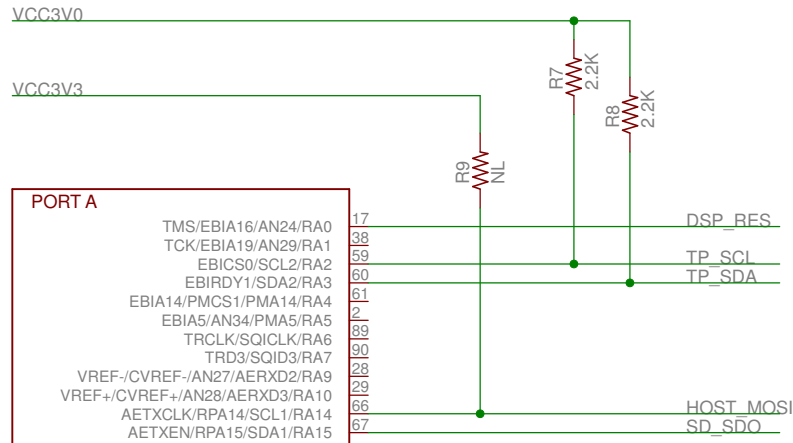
VCC3V0

VCC3V3

R7 2.2K

R8 2.2K

R9 NL

PORT A

| Pin function | Pin | Net |
|---|---|---|
| TMS/EBIA16/AN24/RA0 | 17 | DSP_RES |
| TCK/EBIA19/AN29/RA1 | 38 | |
| EBICS0/SCL2/RA2 | 59 | TP_SCL |
| EBIRDY1/SDA2/RA3 | 60 | TP_SDA |
| EBIA14/PMCS1/PMA14/RA4 | 61 | |
| EBIA5/AN34/PMA5/RA5 | 2 | |
| TRCLK/SQICLK/RA6 | 89 | |
| TRD3/SQID3/RA7 | 90 | |
| VREF-/CVREF-/AN27/AERXD2/RA9 | 28 | |
| VREF+/CVREF+/AN28/AERXD3/RA10 | 29 | |
| AETXCLK/RPA14/SCL1/RA14 | 66 | HOST_MOSI |
| AETXEN/RPA15/SDA1/RA15 | 67 | SD_SDO |